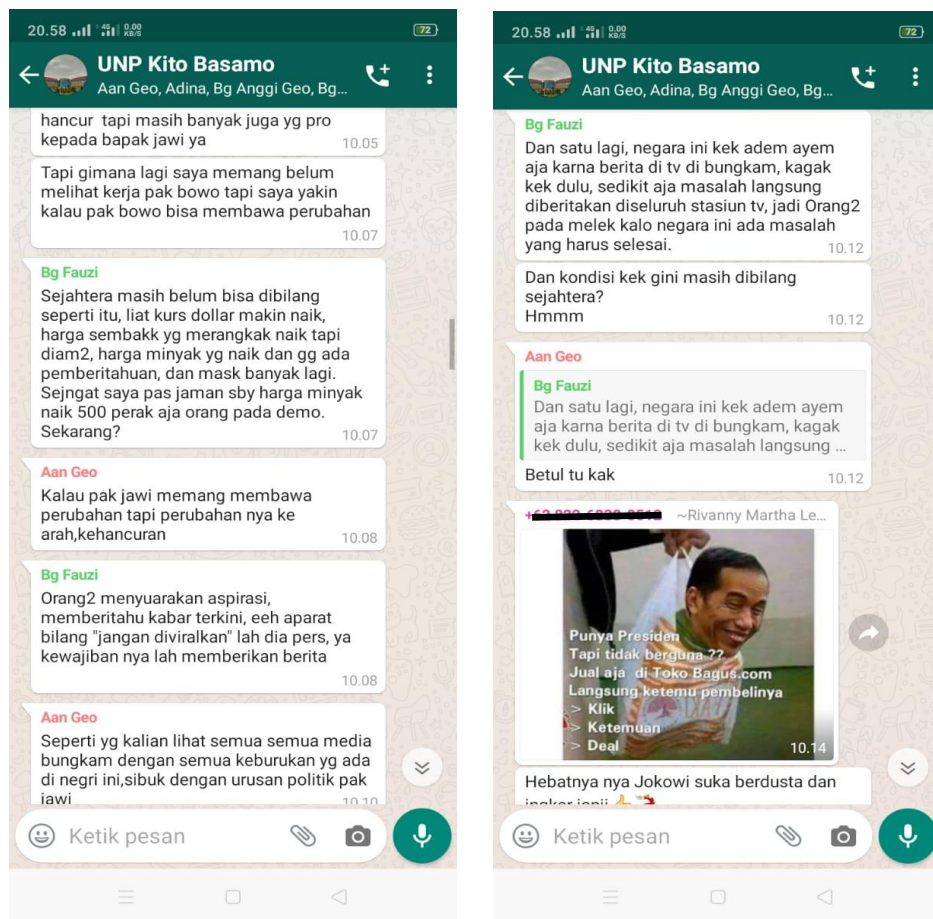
20.58 4G 0,00 KB/S 72

UNP Kito Basamo
Aan Geo, Adina, Bg Anggi Geo, Bg...

hancur tapi masih banyak juga yg pro kepada bapak jawi ya 10.05

Tapi gimana lagi saya memang belum melihat kerja pak bowo tapi saya yakin kalau pak bowo bisa membawa perubahan 10.07

Bg Fauzi
Sejahtera masih belum bisa dibilang seperti itu, liat kurs dollar makin naik, harga sembakk yg merangkak naik tapi diam2, harga minyak yg naik dan gg ada pemberitahuan, dan mask banyak lagi. Sejngat saya pas jaman sby harga minyak naik 500 perak aja orang pada demo. Sekarang? 10.07

Aan Geo
Kalau pak jawi memang membawa perubahan tapi perubahan nya ke arah,kehancuran 10.08

Bg Fauzi
Orang2 menyuarakan aspirasi, memberitahu kabar terkini, eeh aparat bilang "jangan diviralkan" lah dia pers, ya kewajiban nya lah memberikan berita 10.08

Aan Geo
Seperti yg kalian lihat semua semua media bungkam dengan semua keburukan yg ada di negri ini,sibuk dengan urusan politik pak jawi 10.10

Ketik pesan

20.58 4G 0,00 KB/S 72

UNP Kito Basamo
Aan Geo, Adina, Bg Anggi Geo, Bg...

Bg Fauzi
Dan satu lagi, negara ini kek adem ayem aja karna berita di tv di bungkam, kagak kek dulu, sedikit aja masalah langsung diberitakan diseluruh stasiun tv, jadi Orang2 pada melek kalo negara ini ada masalah yang harus selesai. 10.12

Dan kondisi kek gini masih dibilang sejahtera?
Hmmm 10.12

Aan Geo
Bg Fauzi
Dan satu lagi, negara ini kek adem ayem aja karna berita di tv di bungkam, kagak kek dulu, sedikit aja masalah langsung ...
Betul tu kak 10.12

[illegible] ~Rivanny Martha Le...

Punya Presiden
Tapi tidak berguna ??
Jual aja di Toko Bagus.com
Langsung ketemu pembelinya
> Klik
> Ketemuan
> Deal
10.14

Hebatnya nya Jokowi suka berdusta dan ingkar janji

Ketik pesan